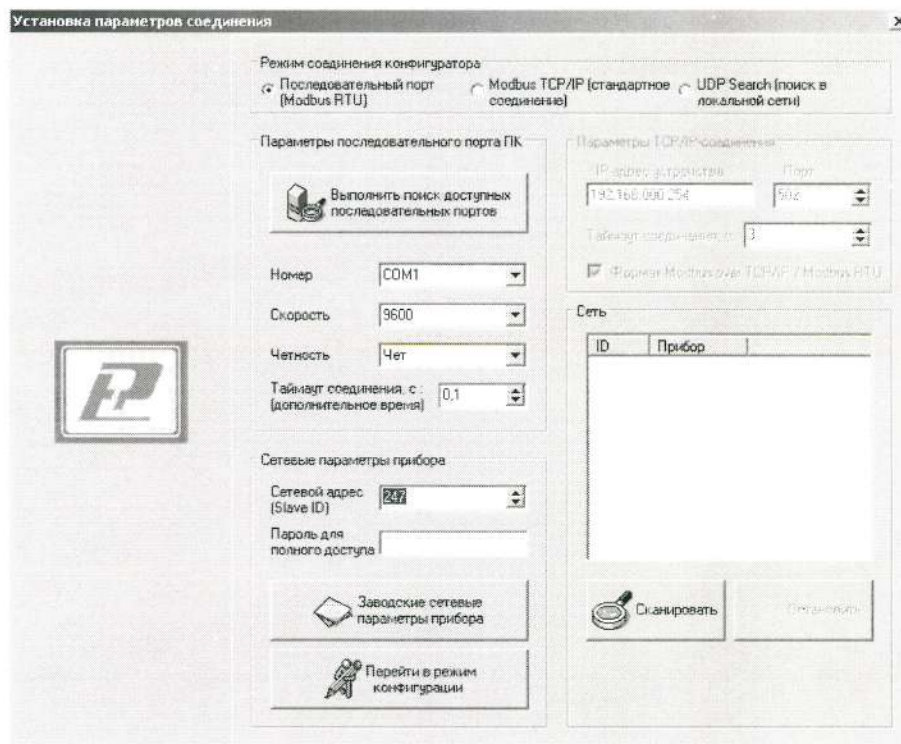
Установка параметров соединения

×

Режим соединения конфигуратора

Последовательный порт (Modbus RTU)

Modbus TCP/IP (стандартное соединение)

UDP Search (поиск в локальной сети)

Параметры последовательного порта ПК

Выполнить поиск доступных последовательных портов

Номер COM1

Скорость 9600

Четность Чет

Таймаут соединения, с : (дополнительное время) 0,1

Параметры TCP/IP соединения

IP адрес устройства 192.168.000.254

Порт 502

Таймаут соединения, с 3

Формат Modbus over TCP/IP / Modbus RTU

Сеть

| ID | Прибор |
|---|---|

Сетевые параметры прибора

Сетевой адрес (Slave ID) 247

Пароль для полного доступа

Заводские сетевые параметры прибора

Перейти в режим конфигурации

Сканировать

Остановить